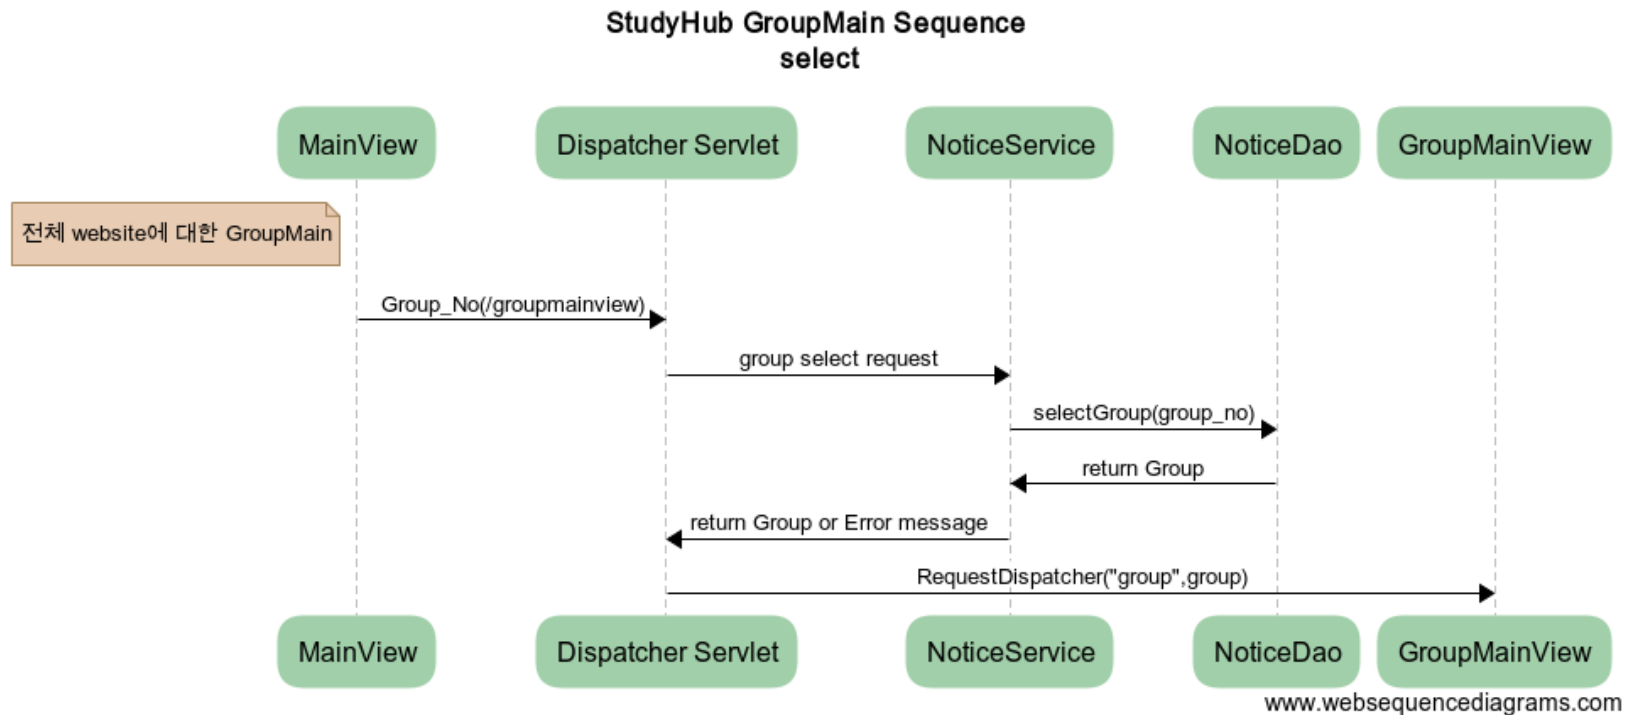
StudyHub GroupMain Sequence
select

MainView
Dispatcher Servlet
NoticeService
NoticeDao
GroupMainView

전체 website에 대한 GroupMain

Group_No(/groupmainview)

group select request

selectGroup(group_no)

return Group

return Group or Error message

RequestDispatcher("group",group)

MainView
Dispatcher Servlet
NoticeService
NoticeDao
GroupMainView

www.websequencediagrams.com